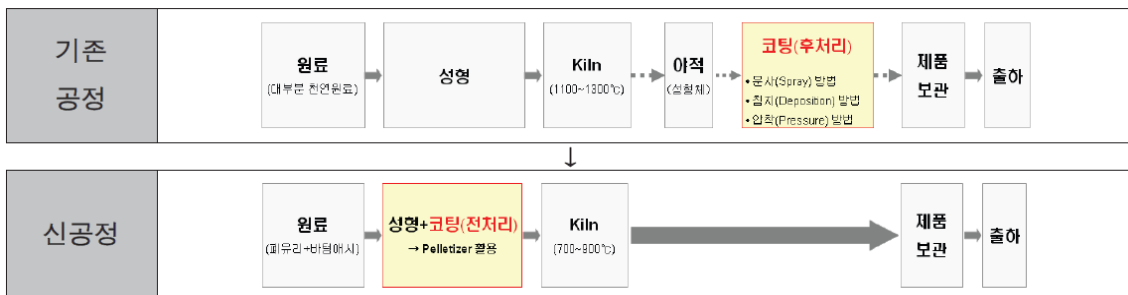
기존 공정

원료
(대부분 천연원료)

성형

Kiln
(1100~1300℃)

야적
(성형체)

코팅(후처리)
• 분사(Spray) 방법
• 침지(Deposition) 방법
• 압착(Pressure) 방법

제품 보관

출하

↓

신공정

원료
(폐유리+바텀애시)

성형+코팅(전처리)
→ Pelletizer 활용

Kiln
(700~900℃)

제품 보관

출하